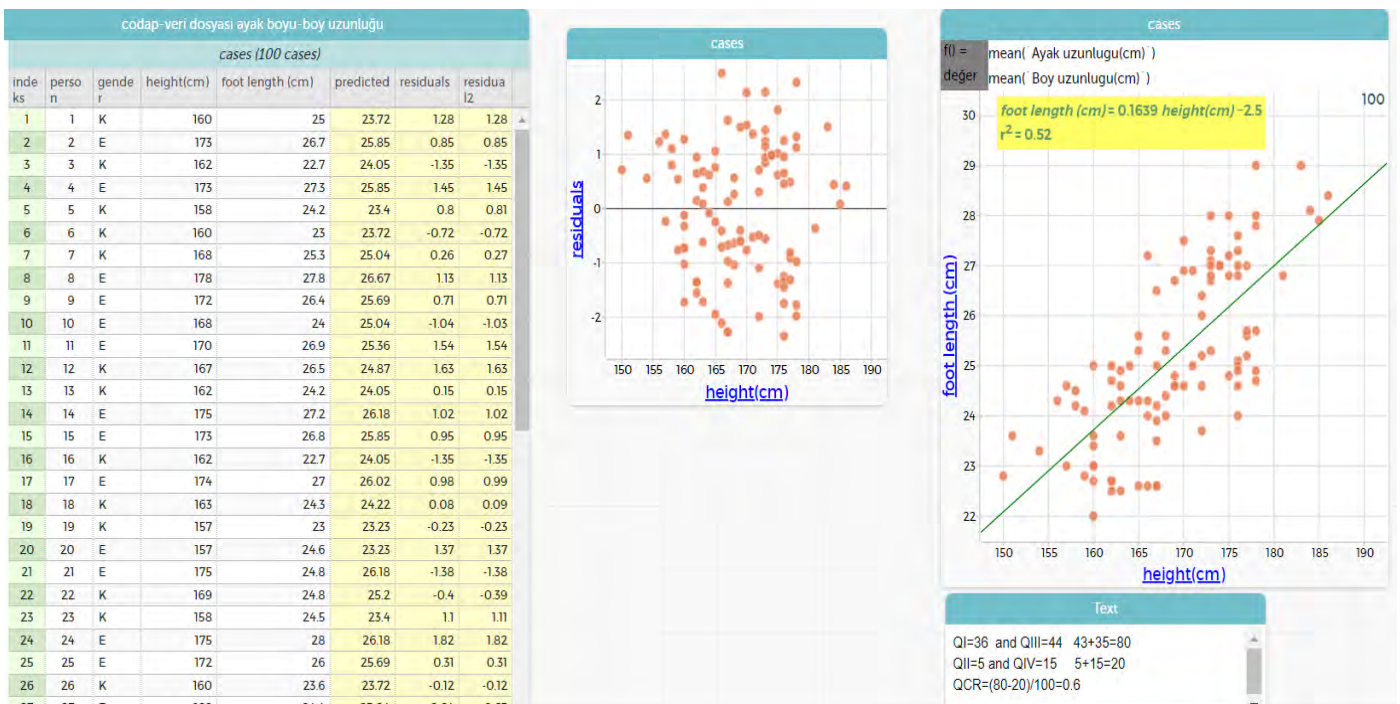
codap-veri dosyası ayak boyu-boy uzunluğu

cases (100 cases)

| indeks | person | gender | height(cm) | foot length (cm) | predicted | residuals | residual2 |
|---|---|---|---|---|---|---|---|
| 1 | 1 | K | 160 | 25 | 23.72 | 1.28 | 1.28 |
| 2 | 2 | E | 173 | 26.7 | 25.85 | 0.85 | 0.85 |
| 3 | 3 | K | 162 | 22.7 | 24.05 | -1.35 | -1.35 |
| 4 | 4 | E | 173 | 27.3 | 25.85 | 1.45 | 1.45 |
| 5 | 5 | K | 158 | 24.2 | 23.4 | 0.8 | 0.81 |
| 6 | 6 | K | 160 | 23 | 23.72 | -0.72 | -0.72 |
| 7 | 7 | K | 168 | 25.3 | 25.04 | 0.26 | 0.27 |
| 8 | 8 | E | 178 | 27.8 | 26.67 | 1.13 | 1.13 |
| 9 | 9 | E | 172 | 26.4 | 25.69 | 0.71 | 0.71 |
| 10 | 10 | E | 168 | 24 | 25.04 | -1.04 | -1.03 |
| 11 | 11 | E | 170 | 26.9 | 25.36 | 1.54 | 1.54 |
| 12 | 12 | K | 167 | 26.5 | 24.87 | 1.63 | 1.63 |
| 13 | 13 | K | 162 | 24.2 | 24.05 | 0.15 | 0.15 |
| 14 | 14 | E | 175 | 27.2 | 26.18 | 1.02 | 1.02 |
| 15 | 15 | E | 173 | 26.8 | 25.85 | 0.95 | 0.95 |
| 16 | 16 | K | 162 | 22.7 | 24.05 | -1.35 | -1.35 |
| 17 | 17 | E | 174 | 27 | 26.02 | 0.98 | 0.99 |
| 18 | 18 | K | 163 | 24.3 | 24.22 | 0.08 | 0.09 |
| 19 | 19 | K | 157 | 23 | 23.23 | -0.23 | -0.23 |
| 20 | 20 | E | 157 | 24.6 | 23.23 | 1.37 | 1.37 |
| 21 | 21 | E | 175 | 24.8 | 26.18 | -1.38 | -1.38 |
| 22 | 22 | K | 169 | 24.8 | 25.2 | -0.4 | -0.39 |
| 23 | 23 | K | 158 | 24.5 | 23.4 | 1.1 | 1.11 |
| 24 | 24 | E | 175 | 28 | 26.18 | 1.82 | 1.82 |
| 25 | 25 | E | 172 | 26 | 25.69 | 0.31 | 0.31 |
| 26 | 26 | K | 160 | 23.6 | 23.72 | -0.12 | -0.12 |

cases

residuals
2 1 0 -1 -2
150 155 160 165 170 175 180 185 190
height(cm)

cases
f() = mean( Ayak uzunlugu(cm) )
değer mean( Boy uzunlugu(cm) )

foot length (cm) = 0.1639 height(cm) −2.5
$r^2$ = 0.52
100

foot length (cm)
30 29 28 27 26 25 24 23 22
150 155 160 165 170 175 180 185 190
height(cm)

Text
QI=36 and QIII=44 43+35=80
QII=5 and QIV=15 5+15=20
QCR=(80-20)/100=0.6